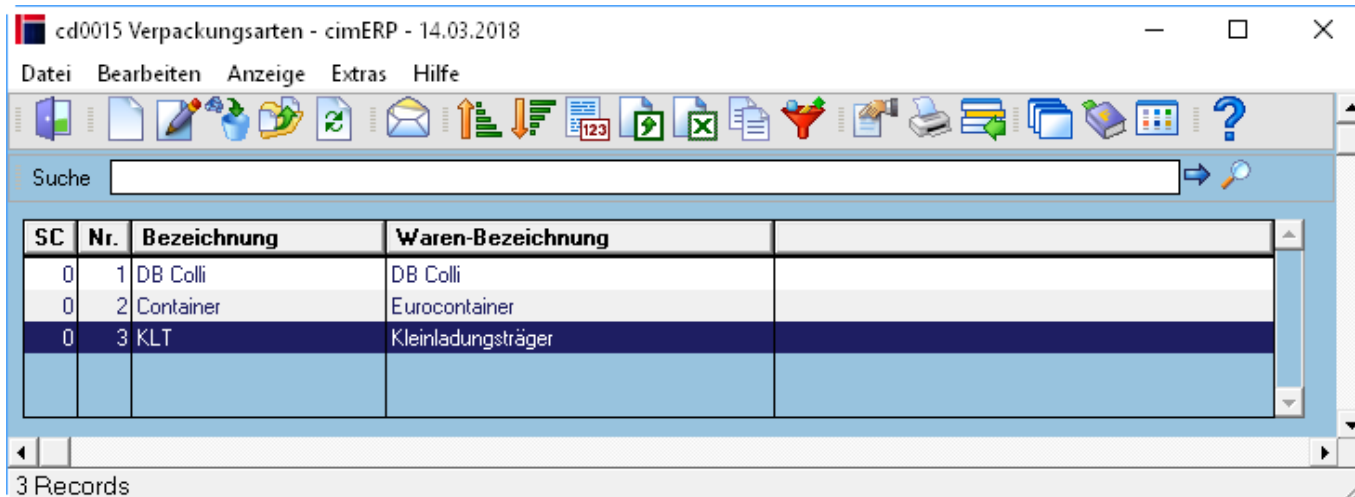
cd0015 Verpackungsarten - cimERP - 14.03.2018

Datei Bearbeiten Anzeige Extras Hilfe

Suche

| SC | Nr. | Bezeichnung | Waren-Bezeichnung | |
|---|---|---|---|---|
| 0 | 1 | DB Colli | DB Colli | |
| 0 | 2 | Container | Eurocontainer | |
| 0 | 3 | KLT | Kleinladungsträger | |

3 Records